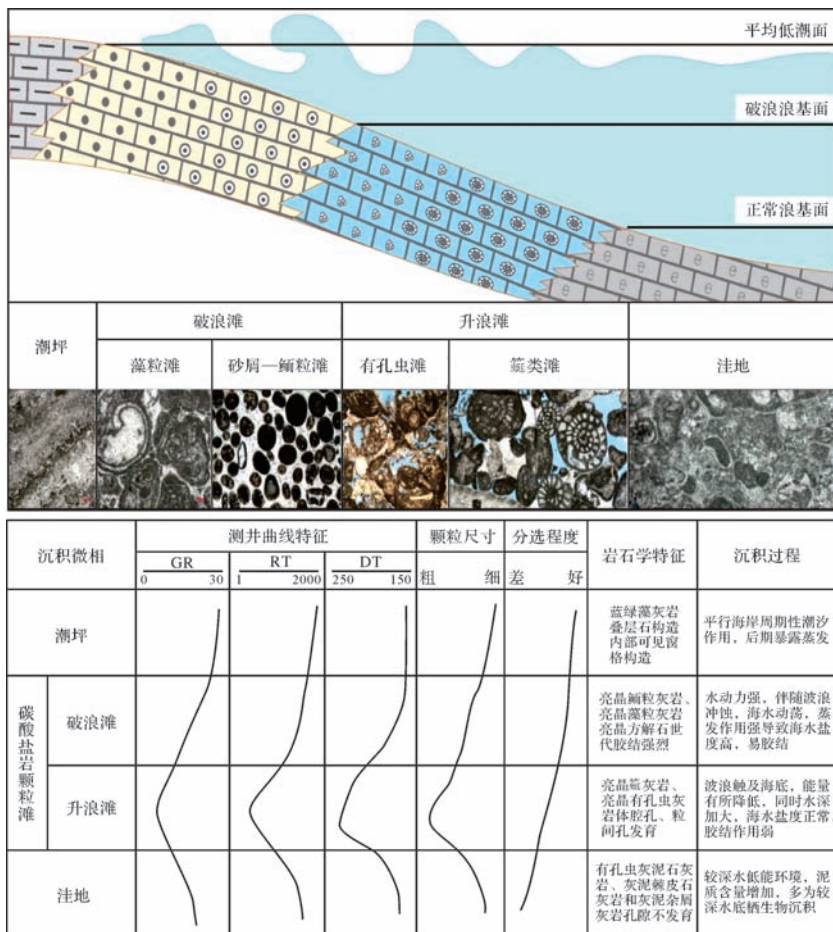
平均低潮面

破浪浪基面

正常浪基面

| 潮坪 | 破浪滩 | | 升浪滩 | | |
|---|---|---|---|---|---|
| | 藻粒滩 | 砂屑—鲕粒滩 | 有孔虫滩 | 篮类滩 | 洼地 |

| 沉积微相 | | 测井曲线特征 GR 0 30 | RT 1 2000 | DT 250 150 | 颗粒尺寸 粗 细 | 分选程度 差 好 | 岩石学特征 | 沉积过程 |
|---|---|---|---|---|---|---|---|---|
| 潮坪 | | | | | | | 蓝绿藻灰岩叠层石构造内部可见窗格构造 | 平行海岸周期性潮汐作用，后期暴露蒸发 |
| 碳酸盐岩颗粒滩 | 破浪滩 | | | | | | 亮晶鲕粒灰岩、亮晶藻粒灰岩亮晶方解石世代胶结强烈 | 水动力强，伴随波浪冲蚀，海水动荡，蒸发作用强导致海水盐度高，易胶结 |
| | 升浪滩 | | | | | | 亮晶篮灰岩、亮晶有孔虫灰岩体腔孔、粒间孔发育 | 波浪触及海底，能量有所降低，同时水深加大，海水盐度正常，胶结作用弱 |
| 洼地 | | | | | | | 有孔虫灰泥石灰岩、灰泥棘皮石灰岩和灰泥杂屑灰岩孔隙不发育 | 较深水低能环境，泥质含量增加，多为较深水底栖生物沉积 |